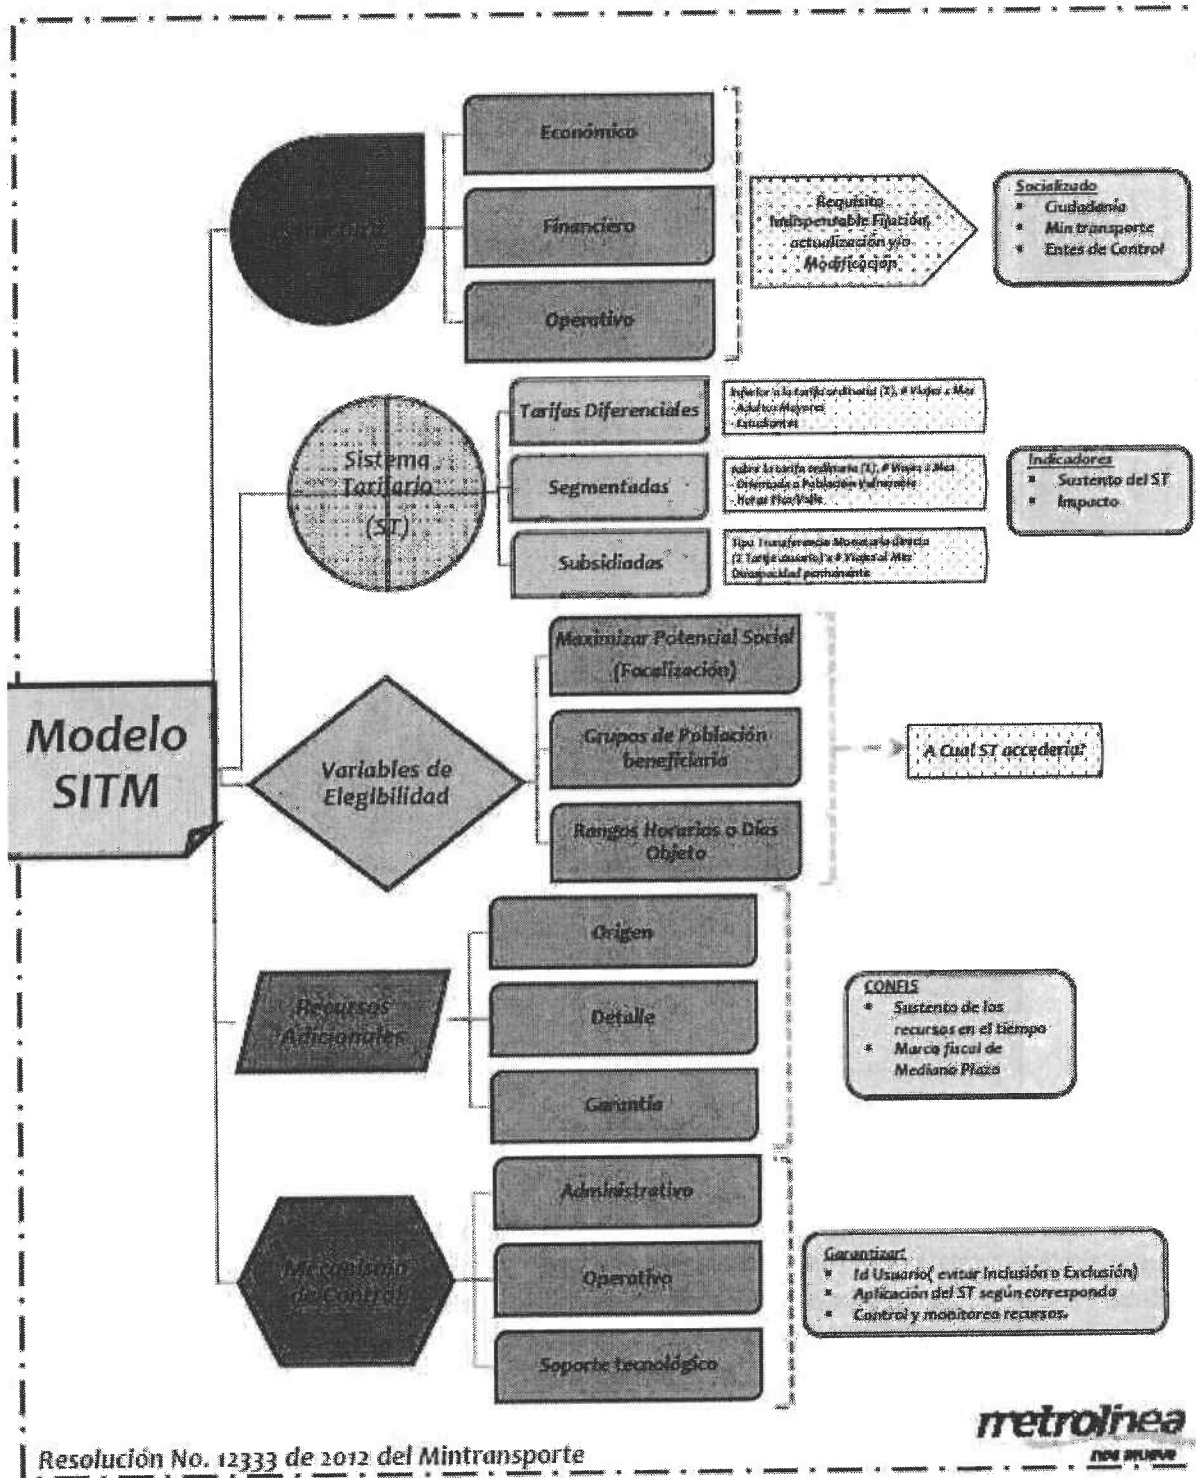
Modelo SITM

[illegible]

Económico

Financiero

Operativo

Requisito Indispensable Fijación, actualización y/o Modificación

Socializado
* Ciudadanía
* Min transporte
* Entes de Control

Sistema Tarifario (ST)

Tarifas Diferenciales

Inferior a la tarifa ordinaria (T), # Viajes x Mes
- Adultos Mayores
- Estudiantes

Segmentadas

Sobre la tarifa ordinaria (T), # Viajes x Mes
- Orientado a Población Vulnerable
- Horas Pico/Valle

Subsidiadas

Tipo Transferencia Monetaria directa (T Tarifa usuario) x # Viajes al Mes
Discapacidad permanente

Indicadores
* Sustento del ST
* Impacto

Variables de Elegibilidad

Maximizar Potencial Social (Focalización)

Grupos de Población beneficiaria

Rangos Horarios o Días Objeto

A Cual ST accedería?

Recursos Adicionales

Origen

Detalle

Garantía

CONFIS
* Sustento de los recursos en el tiempo
* Marco fiscal de Mediano Plazo

Mecanismo de Control

Administrativo

Operativo

Soporte tecnológico

Garantizar:
* Id Usuario( evitar Inclusión o Exclusión)
* Aplicación del ST según corresponda
* Control y monitoreo recursos.

metrolínea
nos mueve

Resolución No. 12333 de 2012 del Mintransporte